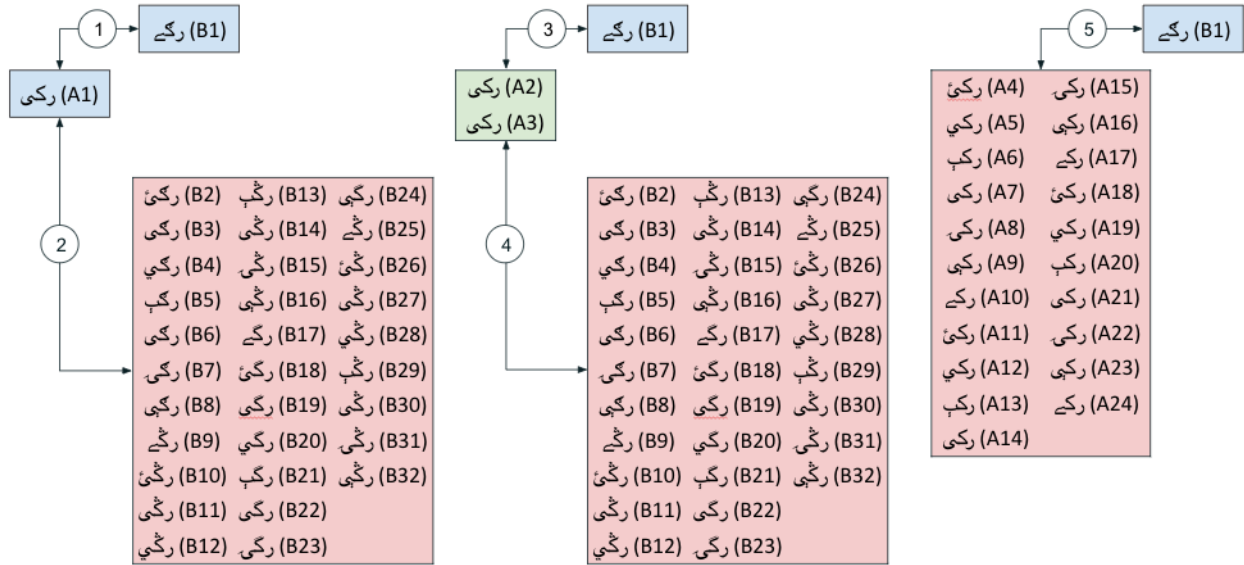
1 (B1) رگے

(A1) رکی

2

(B24) رگھی (B13) رگھ (B2) رگئ
(B25) رگھے (B14) رگھی (B3) رگی
(B26) رگھئ (B15) رگھی (B4) رگي
(B27) رگھی (B16) رگھی (B5) رگہ
(B28) رگھي (B17) رگے (B6) رگی
(B29) رگھ (B18) رگئ (B7) رگی
(B30) رگھی (B19) رگی (B8) رگہی
(B31) رگھی (B20) رگي (B9) رگھے
(B32) رگھی (B21) رگہ (B10) رگھئ
(B22) رگی (B11) رگھی
(B23) رگی (B12) رگھي

3 (B1) رگے

(A2) رکی
(A3) رکی

4

(B24) رگھی (B13) رگھ (B2) رگئ
(B25) رگھے (B14) رگھی (B3) رگی
(B26) رگھئ (B15) رگھی (B4) رگي
(B27) رگھی (B16) رگھی (B5) رگہ
(B28) رگھي (B17) رگے (B6) رگی
(B29) رگھ (B18) رگئ (B7) رگی
(B30) رگھی (B19) رگی (B8) رگہی
(B31) رگھی (B20) رگي (B9) رگھے
(B32) رگھی (B21) رگہ (B10) رگھئ
(B22) رگی (B11) رگھی
(B23) رگی (B12) رگھي

5 (B1) رگے

(A15) رکی (A4) رکئ
(A16) رکہی (A5) رکي
(A17) رکے (A6) رکہ
(A18) رکئ (A7) رکی
(A19) رکي (A8) رکی
(A20) رکہ (A9) رکہی
(A21) رکی (A10) رکے
(A22) رکی (A11) رکئ
(A23) رکہی (A12) رکي
(A24) رکے (A13) رکہ
(A14) رکی